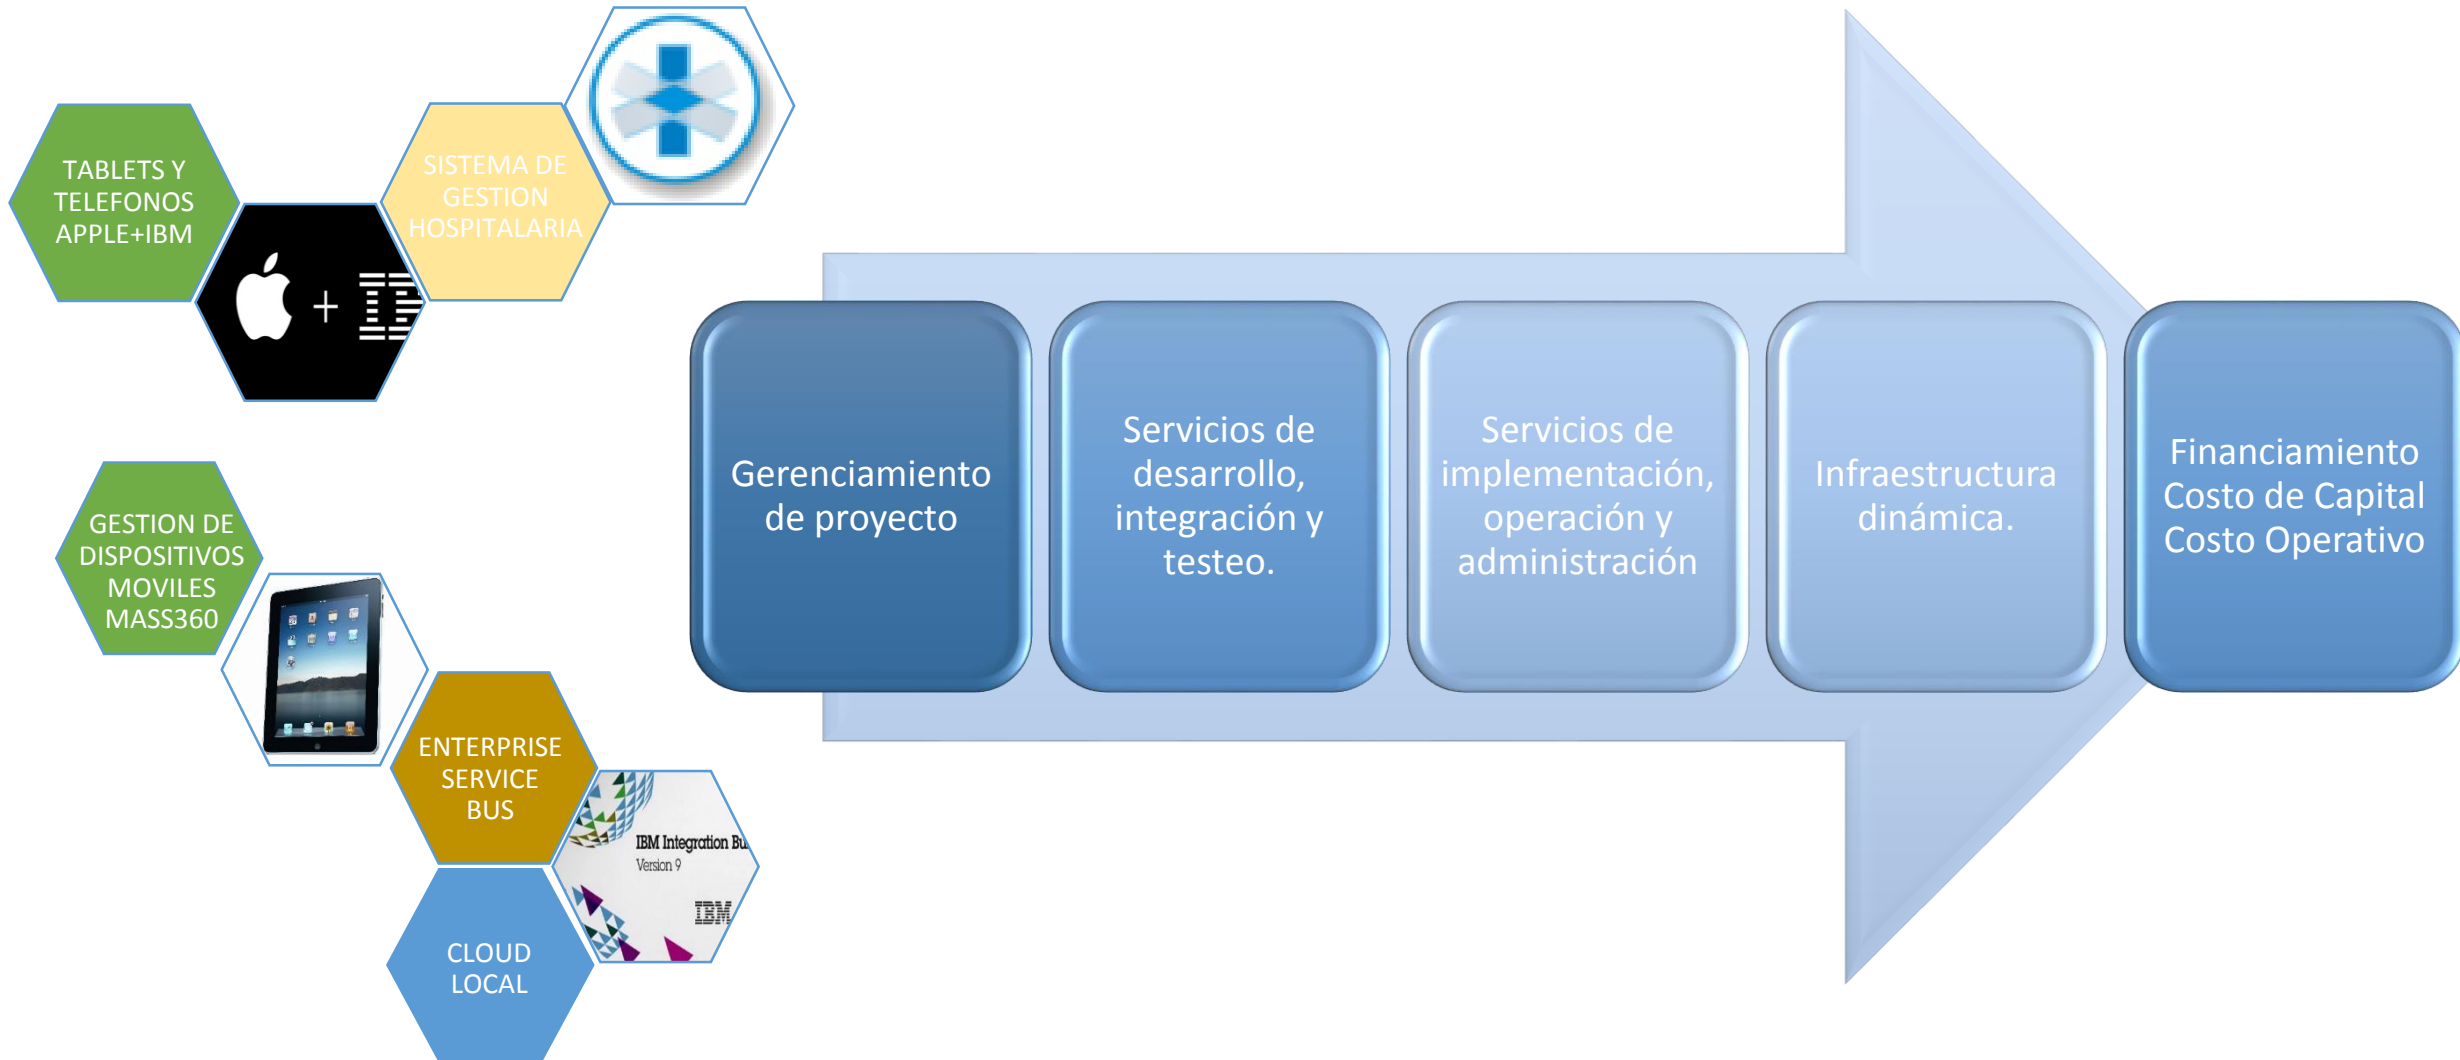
TABLETS Y TELEFONOS APPLE+IBM

+

SISTEMA DE GESTION HOSPITALARIA

GESTION DE DISPOSITIVOS MOVILES MASS360

ENTERPRISE SERVICE BUS

IBM Integration Bu

Version 9

IBM

CLOUD LOCAL

Gerenciamiento de proyecto

Servicios de desarrollo, integración y testeo.

Servicios de implementación, operación y administración

Infraestructura dinámica.

Financiamiento Costo de Capital Costo Operativo